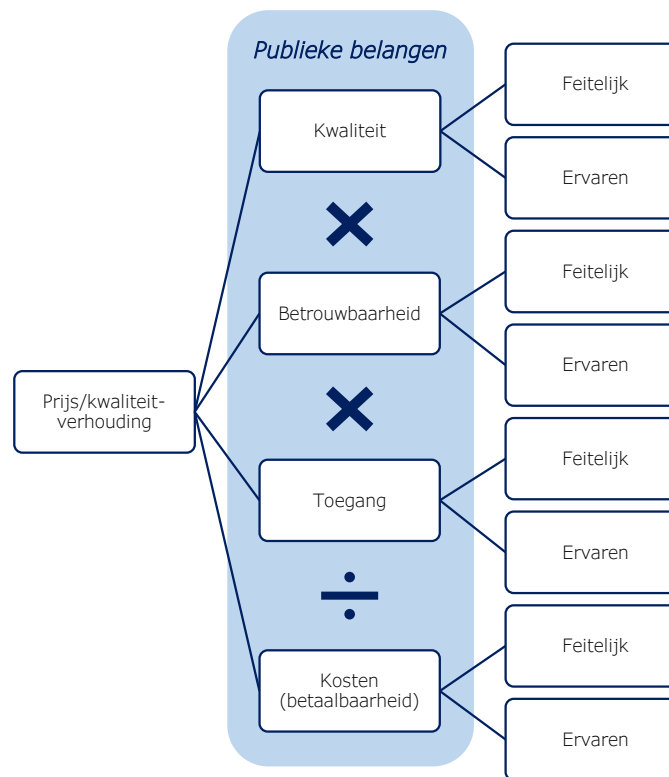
Prijs/kwaliteit-verhouding

Publieke belangen

Kwaliteit

Feitelijk

Ervaren

$\times$

Betrouwbaarheid

Feitelijk

Ervaren

$\times$

Toegang

Feitelijk

Ervaren

$\div$

Kosten (betaalbaarheid)

Feitelijk

Ervaren